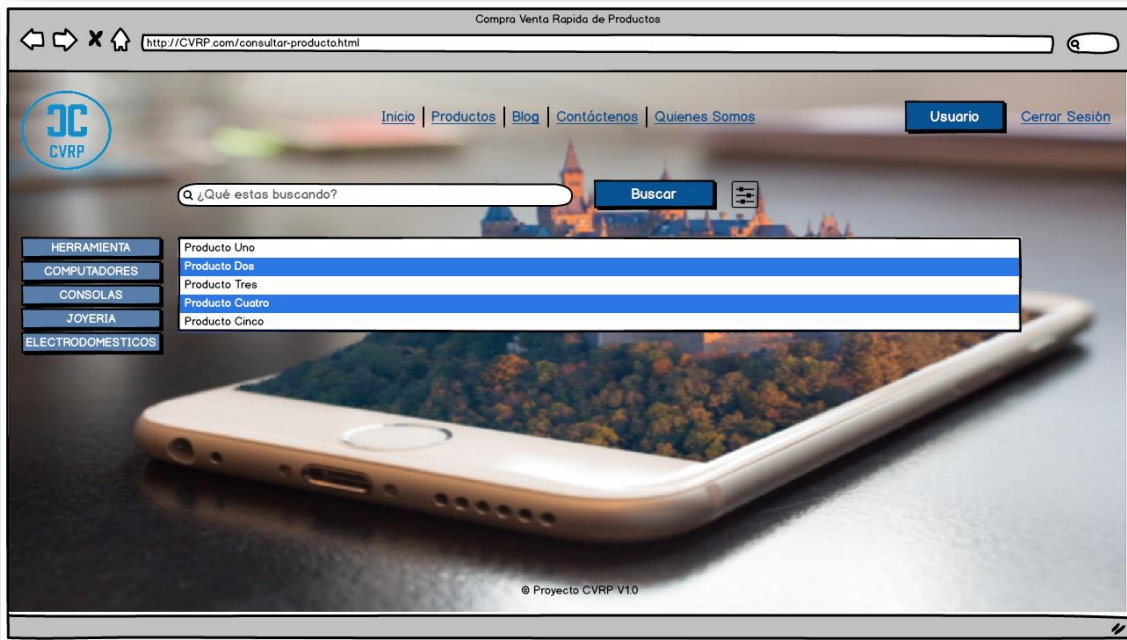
Compra Venta Rapida de Productos

http://CVRP.com/consultar-producto.html

CVRP

Inicio | Productos | Blog | Contáctenos | Quienes Somos

Usuario

Cerrar Sesión

¿Qué estas buscando?

Buscar

HERRAMIENTA
COMPUTADORES
CONSOLAS
JOYERIA
ELECTRODOMESTICOS

Producto Uno
Producto Dos
Producto Tres
Producto Cuatro
Producto Cinco

© Proyecto CVRP V1.0